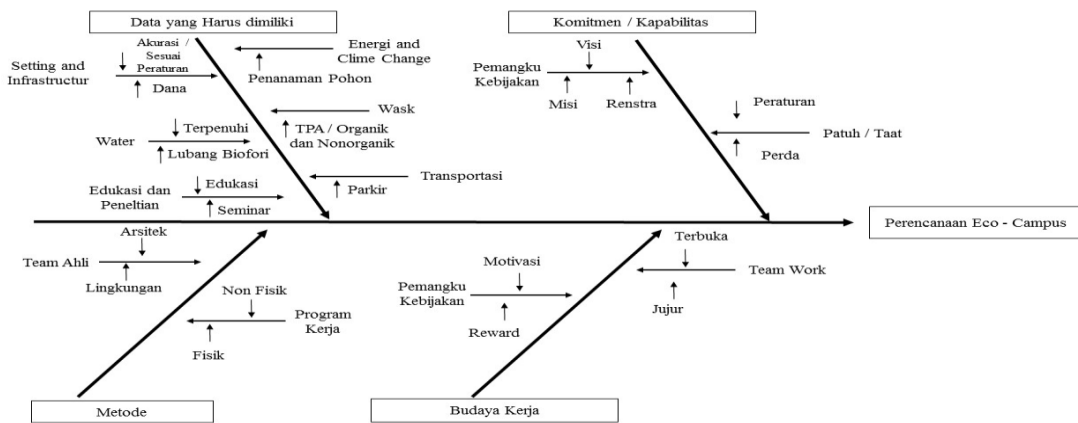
Data yang Harus dimiliki

Akurasi / Sesuai Peraturan

Setting and Infrastructur

Dana

Energi and Clime Change

Penanaman Pohon

Wask

Water

Terpenuhi

Lubang Biofori

TPA / Organik dan Nonorganik

Transportasi

Parkir

Edukasi dan Peneltian

Edukasi

Seminar

Komitmen / Kapabilitas

Visi

Pemangku Kebijakan

Misi

Renstra

Peraturan

Patuh / Taat

Perda

Perencanaan Eco - Campus

Arsitek

Team Ahli

Lingkungan

Non Fisik

Program Kerja

Fisik

Metode

Motivasi

Pemangku Kebijakan

Reward

Terbuka

Team Work

Jujur

Budaya Kerja